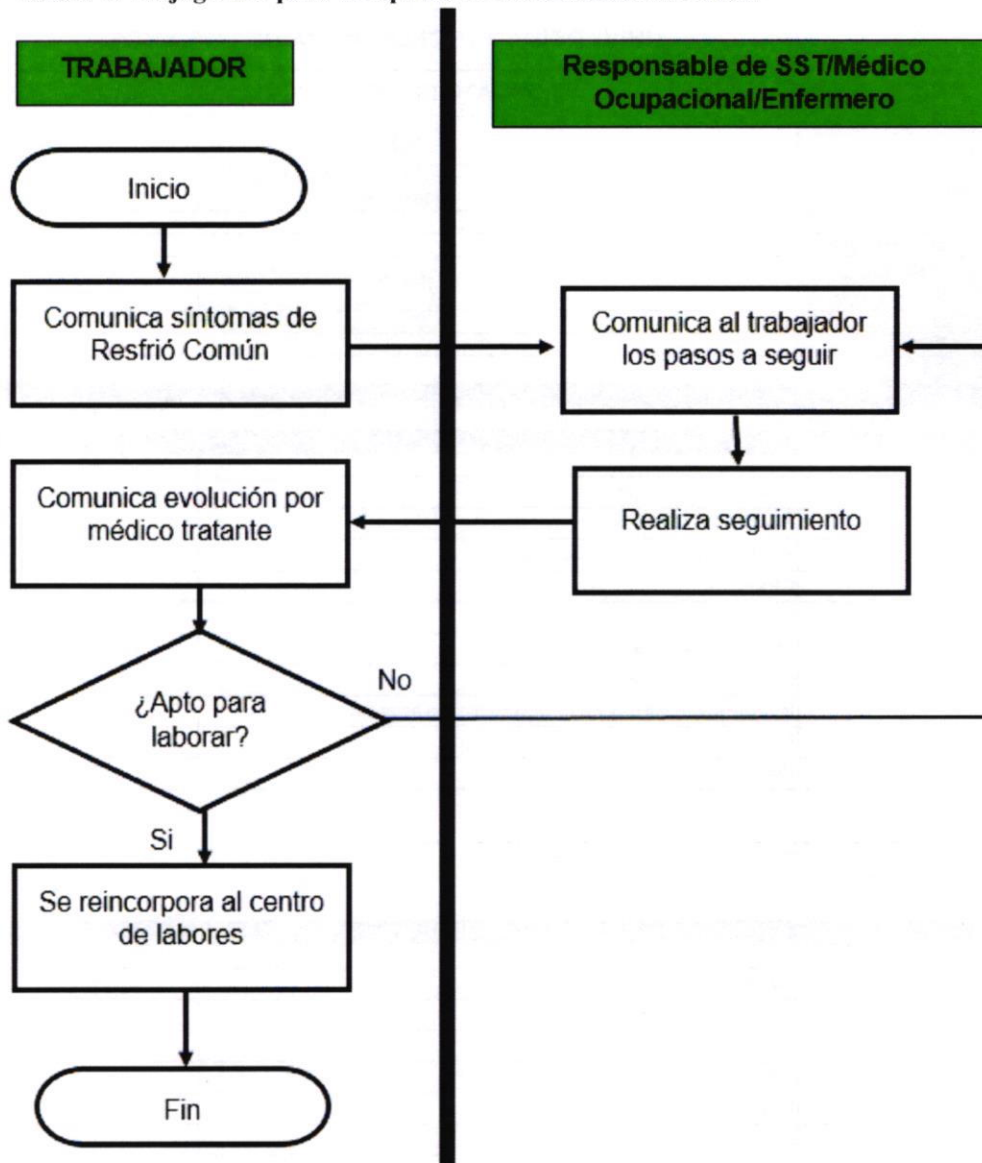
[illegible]

TRABAJADOR

Responsable de SST/Médico Ocupacional/Enfermero

Inicio

Comunica síntomas de Resfrió Común

Comunica al trabajador los pasos a seguir

Comunica evolución por médico tratante

Realiza seguimiento

¿Apto para laborar?

No

Si

Se reincorpora al centro de labores

Fin